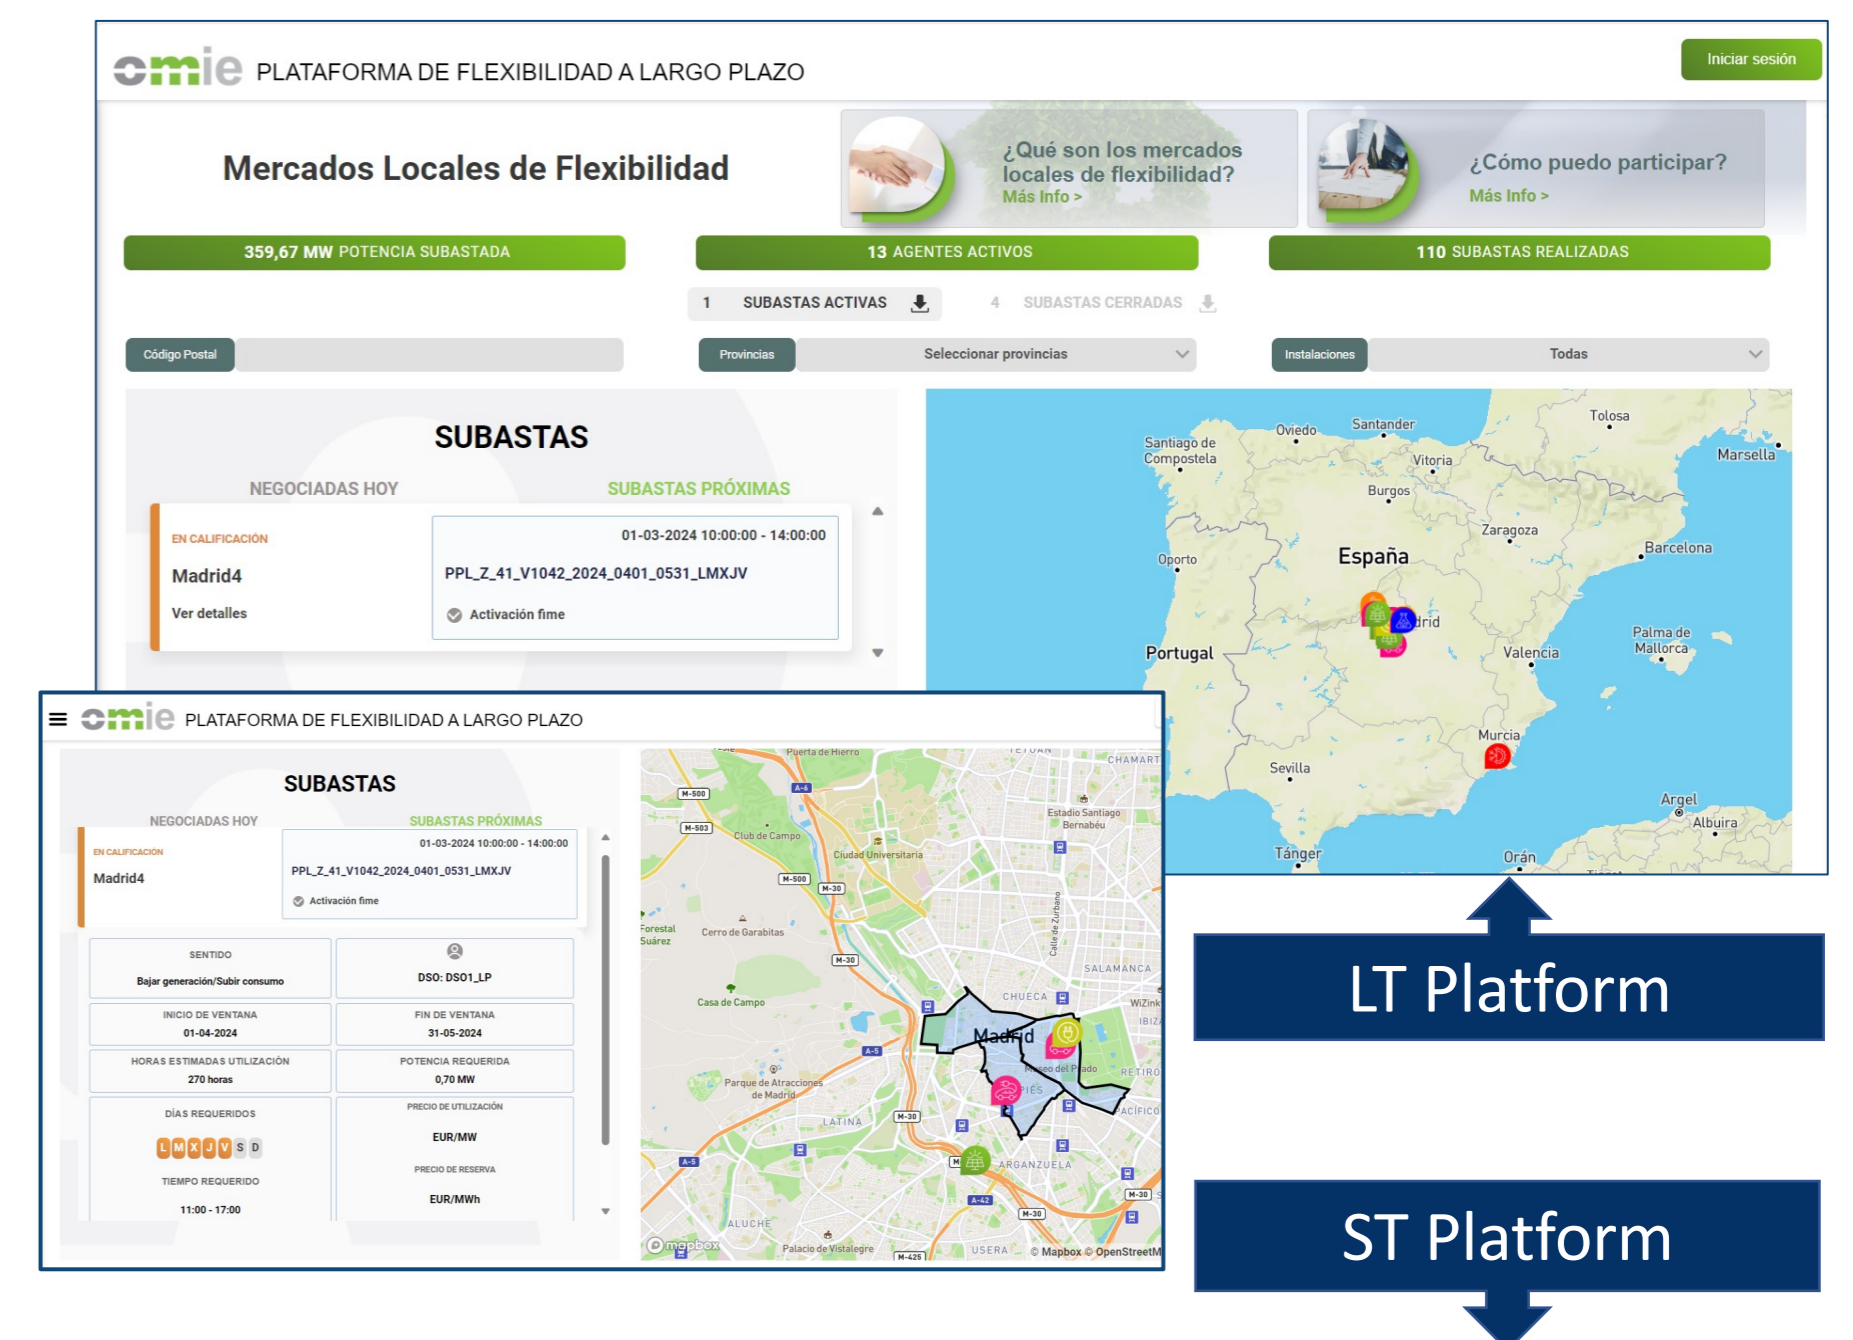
omie PLATAFORMA DE FLEXIBILIDAD A LARGO PLAZO

Iniciar sesión

Mercados Locales de Flexibilidad

¿Qué son los mercados locales de flexibilidad?
Más Info >

¿Cómo puedo participar?
Más Info >

359,67 MW POTENCIA SUBASTADA

13 AGENTES ACTIVOS

110 SUBASTAS REALIZADAS

1 SUBASTAS ACTIVAS

4 SUBASTAS CERRADAS

Código Postal

Provincias | Seleccionar provincias

Instalaciones | Todas

SUBASTAS

NEGOCIADAS HOY

SUBASTAS PRÓXIMAS

EN CALIFICACIÓN
Madrid4
Ver detalles

01-03-2024 10:00:00 - 14:00:00
PPL_Z_41_V1042_2024_0401_0531_LMXJV
Activación fime

Santiago de Compostela, Oviedo, Santander, Vitoria, Burgos, Tolosa, Marsella, Zaragoza, Barcelona, Oporto, España, Madrid, Portugal, Valencia, Palma de Mallorca, Murcia, Sevilla, Argel, Albuira, Tánger, Orán

omie PLATAFORMA DE FLEXIBILIDAD A LARGO PLAZO

SUBASTAS

NEGOCIADAS HOY

SUBASTAS PRÓXIMAS

EN CALIFICACIÓN
Madrid4

01-03-2024 10:00:00 - 14:00:00
PPL_Z_41_V1042_2024_0401_0531_LMXJV
Activación fime

| SENTIDO<br>Bajar generación/Subir consumo | DSO: DSO1_LP |
|---|---|
| INICIO DE VENTANA<br>01-04-2024 | FIN DE VENTANA<br>31-05-2024 |
| HORAS ESTIMADAS UTILIZACIÓN<br>270 horas | POTENCIA REQUERIDA<br>0,70 MW |
| DÍAS REQUERIDOS<br>L M X J V S D<br>TIEMPO REQUERIDO<br>11:00 - 17:00 | PRECIO DE UTILIZACIÓN<br>EUR/MW<br>PRECIO DE RESERVA<br>EUR/MWh |

Puerta de Hierro, M-500, M-503, A-6, Club de Campo, Ciudad Universitaria, Estadio Santiago Bernabéu, CHAMARTÍN, TETUÁN, Forestal Suárez, Cerro de Garabitas, M-30, Calle de Zurbano, Casa de Campo, SALAMANCA, CHUECA, Madrid, Museo del Prado, RETIRO, Parque de Atracciones de Madrid, A-5, LATINA, ARGANZUELA, PACÍFICO, A-42, ALUCHE, Palacio de Vistalegre, USERA, M-425, mapbox, © Mapbox © OpenStreetM

LT Platform

ST Platform